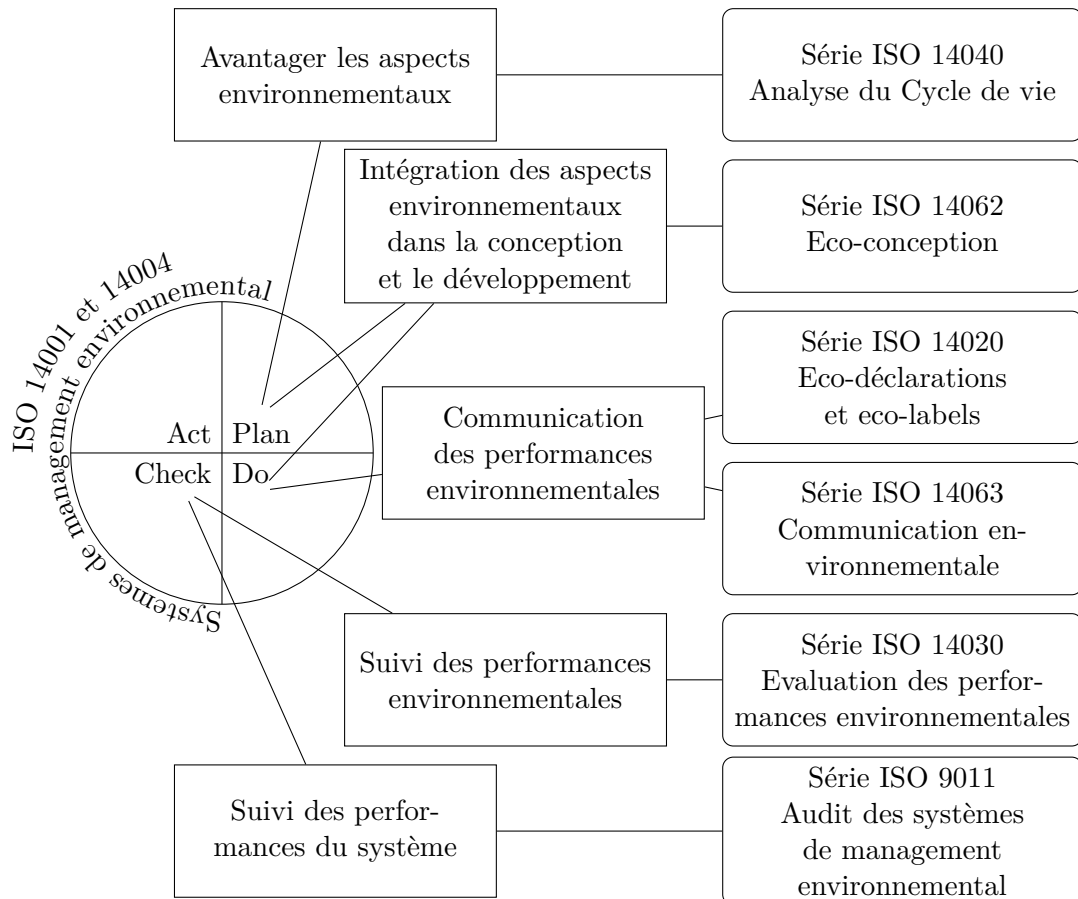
Avantager les aspects environnementaux

Série ISO 14040
Analyse du Cycle de vie

Intégration des aspects environnementaux dans la conception et le développement

Série ISO 14062
Eco-conception

ISO 14001 et 14004
Systemes de management environnemental

Act
Plan
Check
Do

Série ISO 14020
Eco-déclarations et eco-labels

Communication des performances environnementales

Série ISO 14063
Communication environnementale

Suivi des performances environnementales

Série ISO 14030
Evaluation des performances environnementales

Suivi des performances du système

Série ISO 9011
Audit des systèmes de management environnemental